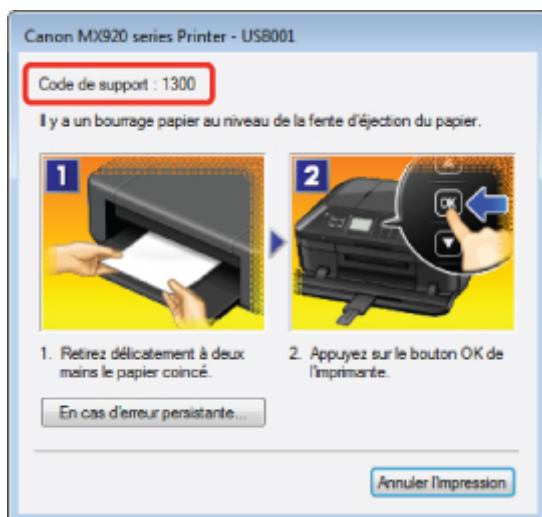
Canon MX920 series Printer - USB001

Code de support : 1300

Il y a un bourrage papier au niveau de la fente d'éjection du papier.

1

2

OK

1. Retirez délicatement à deux mains le papier coincé.

2. Appuyez sur le bouton OK de l'imprimante.

En cas d'erreur persistante...

Annuler l'impression